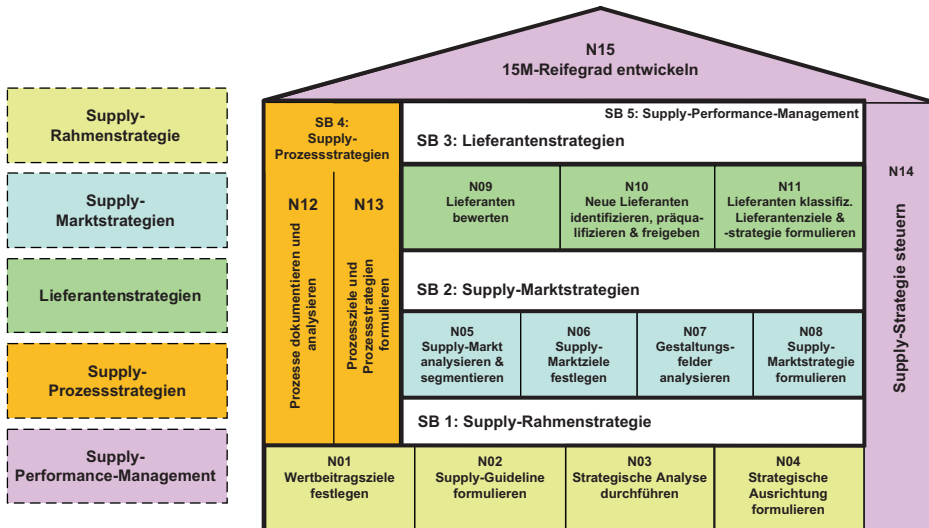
Supply-Rahmenstrategie

Supply-Marktstrategien

Lieferantenstrategien

Supply-Prozessstrategien

Supply-Performance-Management

N15
15M-Reifegrad entwickeln

SB 4: Supply-Prozessstrategien

N12
Prozesse dokumentieren und analysieren

N13
Prozessziele und Prozessstrategien formulieren

SB 5: Supply-Performance-Management

SB 3: Lieferantenstrategien

N09
Lieferanten bewerten

N10
Neue Lieferanten identifizieren, präqualifizieren & freigeben

N11
Lieferanten klassifiz. Lieferantenziele & -strategie formulieren

SB 2: Supply-Marktstrategien

N05
Supply-Markt analysieren & segmentieren

N06
Supply-Marktziele festlegen

N07
Gestaltungsfelder analysieren

N08
Supply-Marktstrategie formulieren

SB 1: Supply-Rahmenstrategie

N01
Wertbeitragsziele festlegen

N02
Supply-Guideline formulieren

N03
Strategische Analyse durchführen

N04
Strategische Ausrichtung formulieren

N14
Supply-Strategie steuern